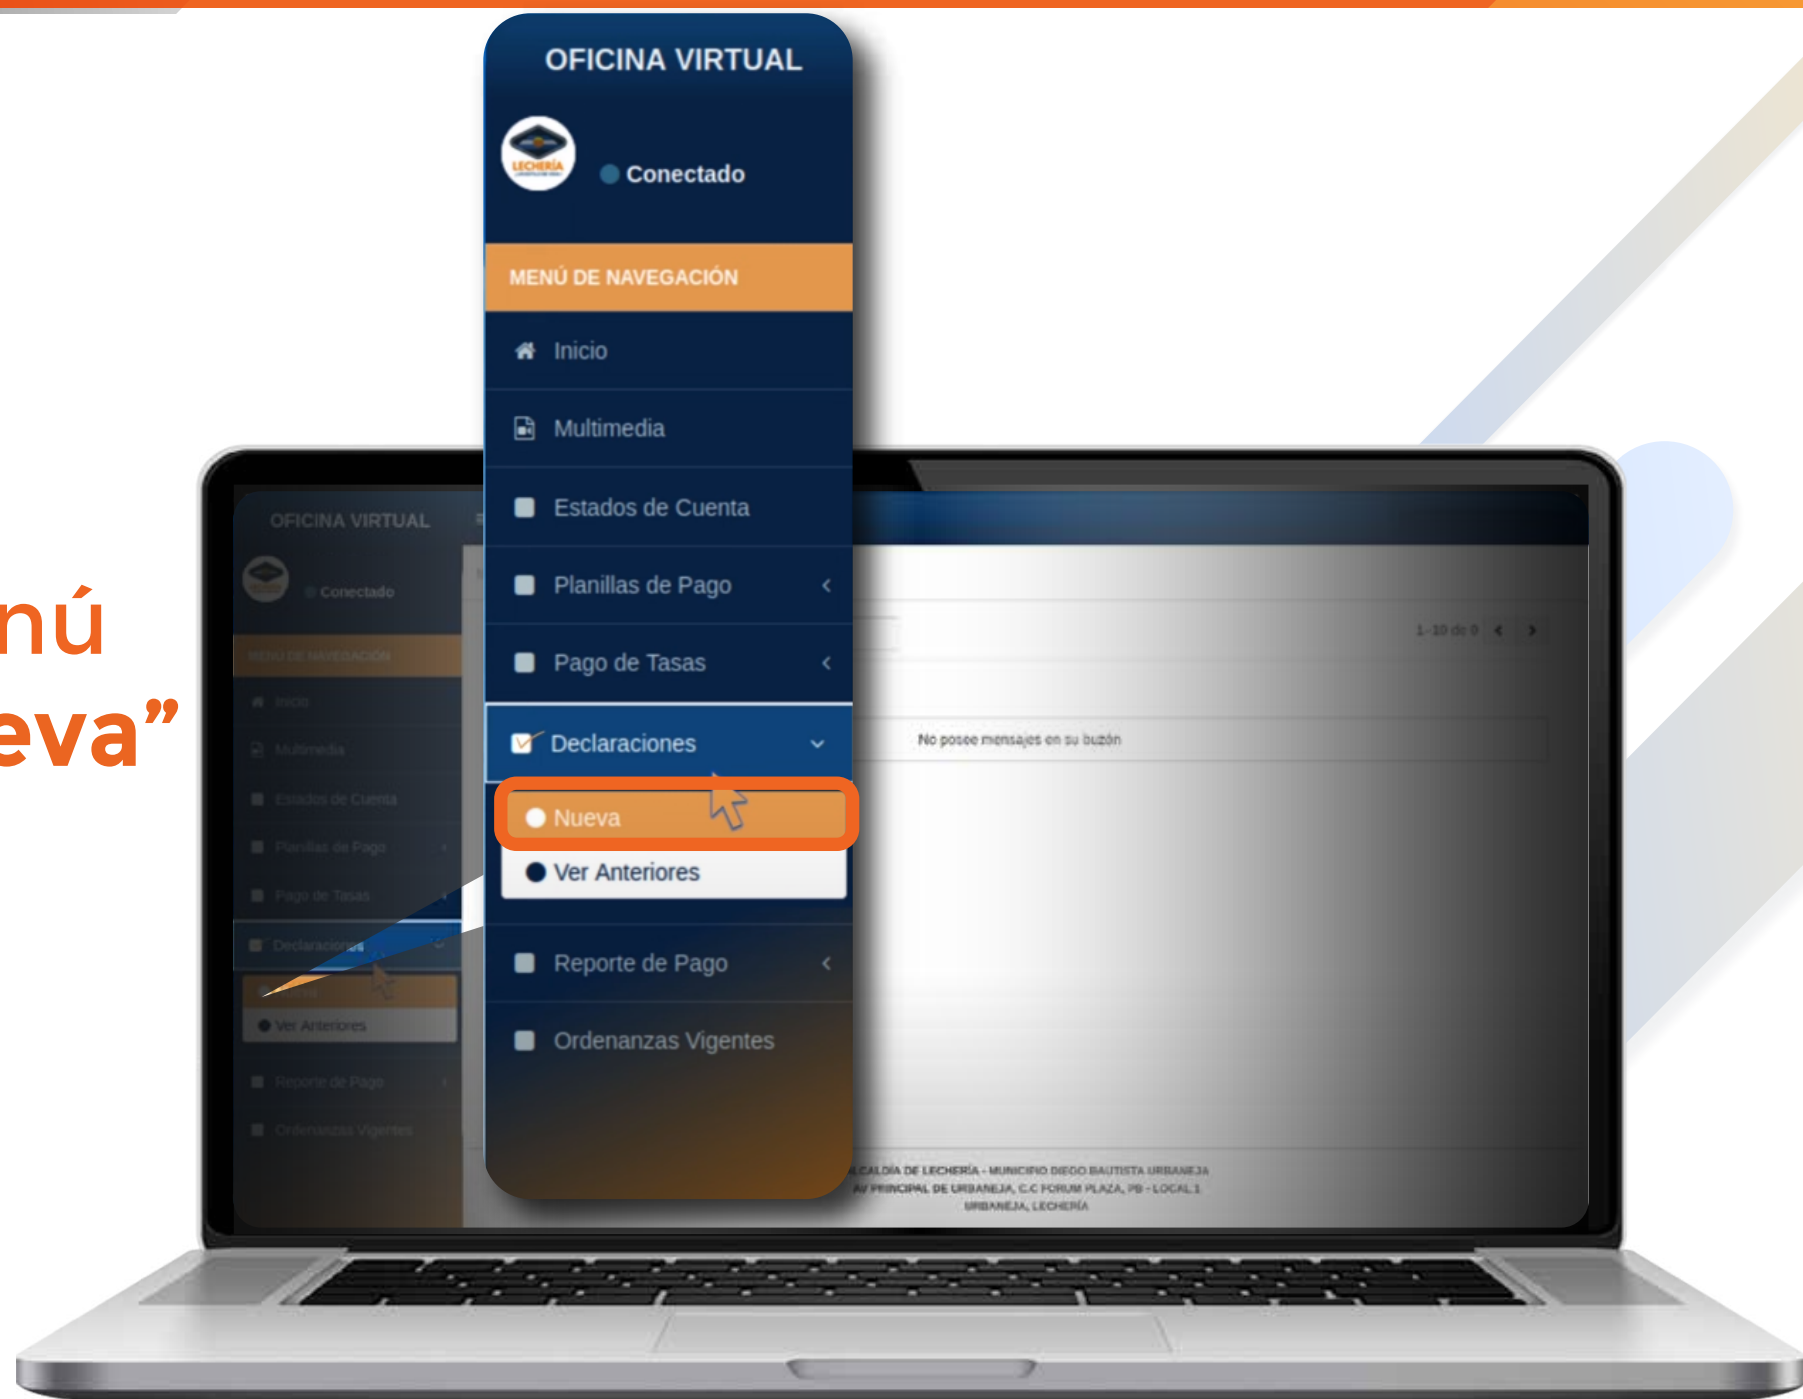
nú
eva”

OFICINA VIRTUAL

LECHERÍA

Conectado

MENÚ DE NAVEGACIÓN

Inicio

Multimedia

Estados de Cuenta

Planillas de Pago

Pago de Tasas

Declaraciones

Nueva

Ver Anteriores

Reporte de Pago

Ordenanzas Vigentes

OFICINA VIRTUAL

Conectado

MENÚ DE NAVEGACIÓN

Inicio

Multimedia

Estados de Cuenta

Planillas de Pago

Pago de Tasas

Declaraciones

Ver Anteriores

Reporte de Pago

Ordenanzas Vigentes

1-10 de 0

No posee mensajes en su buzón

ALCALDÍA DE LECHERÍA - MUNICIPIO DIEGO BAUTISTA URBANEJA
AV PRINCIPAL DE URBANEJA, C.C FORUM PLAZA, PB - LOCAL 1
URBANEJA, LECHERÍA